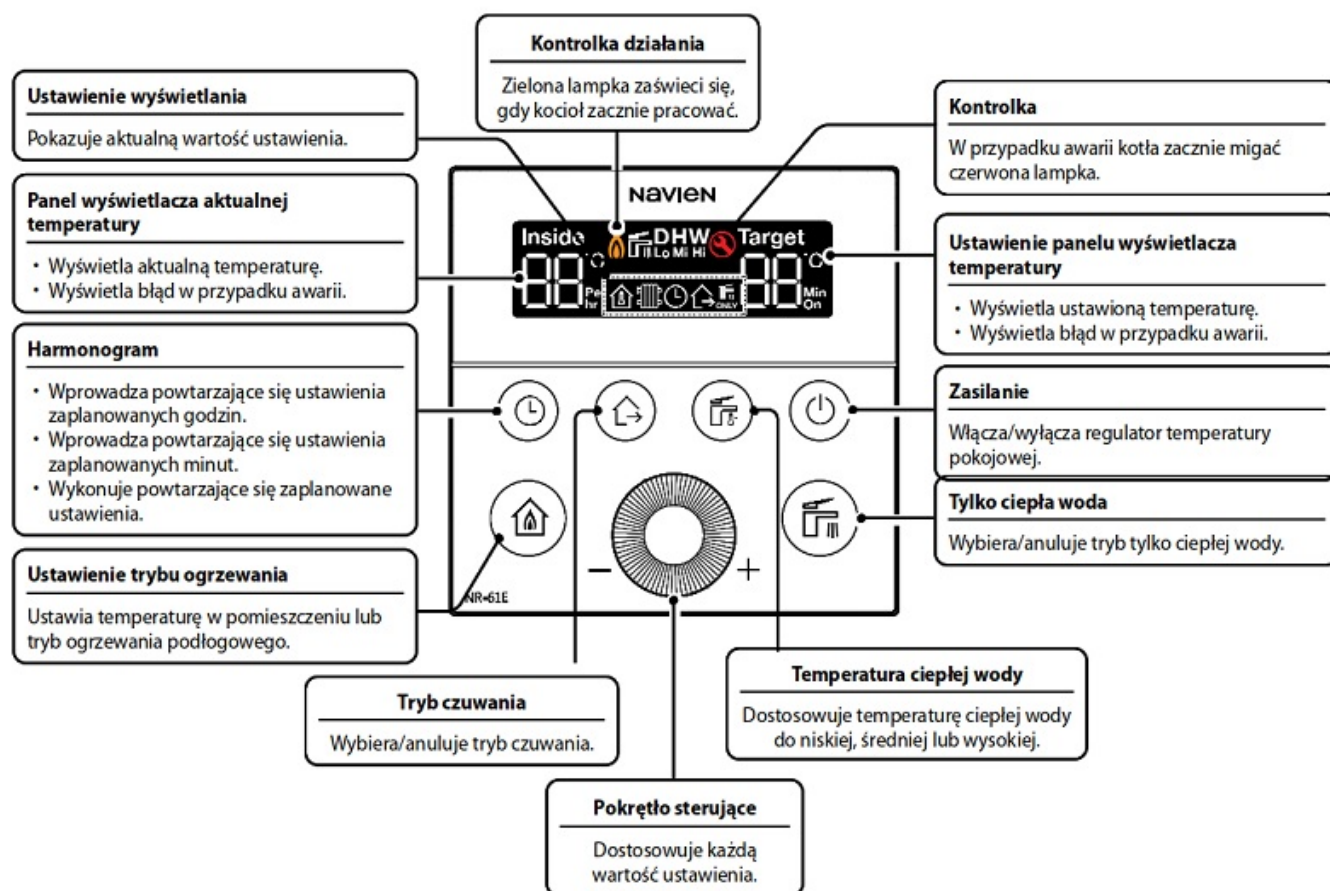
Kontrolka działania

Zielona lampka zaświeci się, gdy kocioł zacznie pracować.

Ustawienie wyświetlania

Pokazuje aktualną wartość ustawienia.

Kontrolka

W przypadku awarii kotła zacznie migać czerwona lampka.

Panel wyświetlacza aktualnej temperatury

• Wyświetla aktualną temperaturę.
• Wyświetla błąd w przypadku awarii.

NAVIEN

Inside DHW Lo Mi Hi Target

88 Pe Hr ONLY 88 Min On

Ustawienie panelu wyświetlacza temperatury

• Wyświetla ustawioną temperaturę.
• Wyświetla błąd w przypadku awarii.

Harmonogram

• Wprowadza powtarzające się ustawienia zaplanowanych godzin.
• Wprowadza powtarzające się ustawienia zaplanowanych minut.
• Wykonuje powtarzające się zaplanowane ustawienia.

Zasilanie

Włącza/wyłącza regulator temperatury pokojowej.

Tylko ciepła woda

Wybiera/anuluje tryb tylko ciepłej wody.

Ustawienie trybu ogrzewania

Ustawia temperaturę w pomieszczeniu lub tryb ogrzewania podłogowego.

NR-61E

−

+

Temperatura ciepłej wody

Dostosowuje temperaturę ciepłej wody do niskiej, średniej lub wysokiej.

Tryb czuwania

Wybiera/anuluje tryb czuwania.

Pokrętło sterujące

Dostosowuje każdą wartość ustawienia.